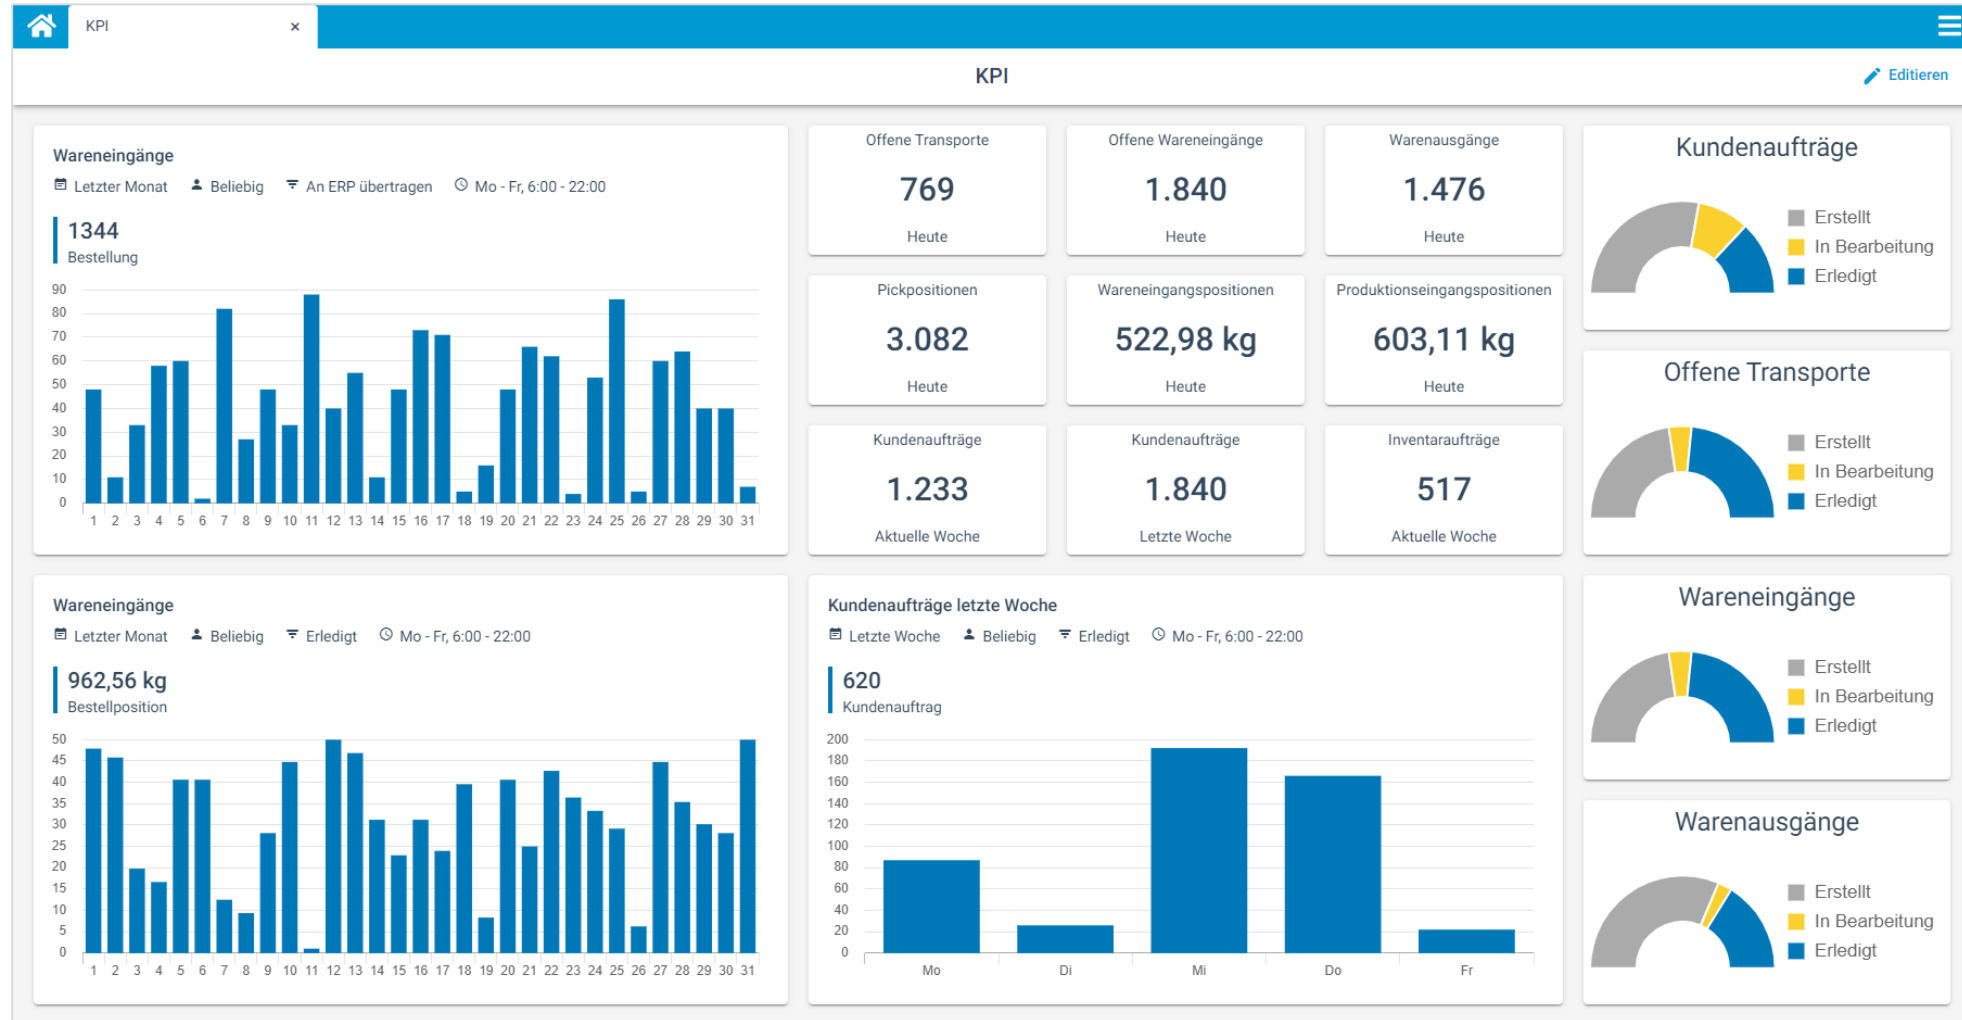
KPI ×

KPI

Editieren

Wareneingänge

Letzter Monat  Beliebig  An ERP übertragen  Mo - Fr, 6:00 - 22:00

1344
Bestellung

90 80 70 60 50 40 30 20 10 0

1 2 3 4 5 6 7 8 9 10 11 12 13 14 15 16 17 18 19 20 21 22 23 24 25 26 27 28 29 30 31

Offene Transporte
769
Heute

Offene Wareneingänge
1.840
Heute

Warenausgänge
1.476
Heute

Kundenaufträge
Erstellt
In Bearbeitung
Erledigt

Pickpositionen
3.082
Heute

Wareneingangspositionen
522,98 kg
Heute

Produktionseingangspositionen
603,11 kg
Heute

Offene Transporte
Erstellt
In Bearbeitung
Erledigt

Kundenaufträge
1.233
Aktuelle Woche

Kundenaufträge
1.840
Letzte Woche

Inventaraufträge
517
Aktuelle Woche

Wareneingänge

Letzter Monat  Beliebig  Erledigt  Mo - Fr, 6:00 - 22:00

962,56 kg
Bestellposition

50 45 40 35 30 25 20 15 10 5 0

1 2 3 4 5 6 7 8 9 10 11 12 13 14 15 16 17 18 19 20 21 22 23 24 25 26 27 28 29 30 31

Kundenaufträge letzte Woche

Letzte Woche  Beliebig  Erledigt  Mo - Fr, 6:00 - 22:00

620
Kundenauftrag

200 180 160 140 120 100 80 60 40 20 0

Mo Di Mi Do Fr

Wareneingänge
Erstellt
In Bearbeitung
Erledigt

Warenausgänge
Erstellt
In Bearbeitung
Erledigt